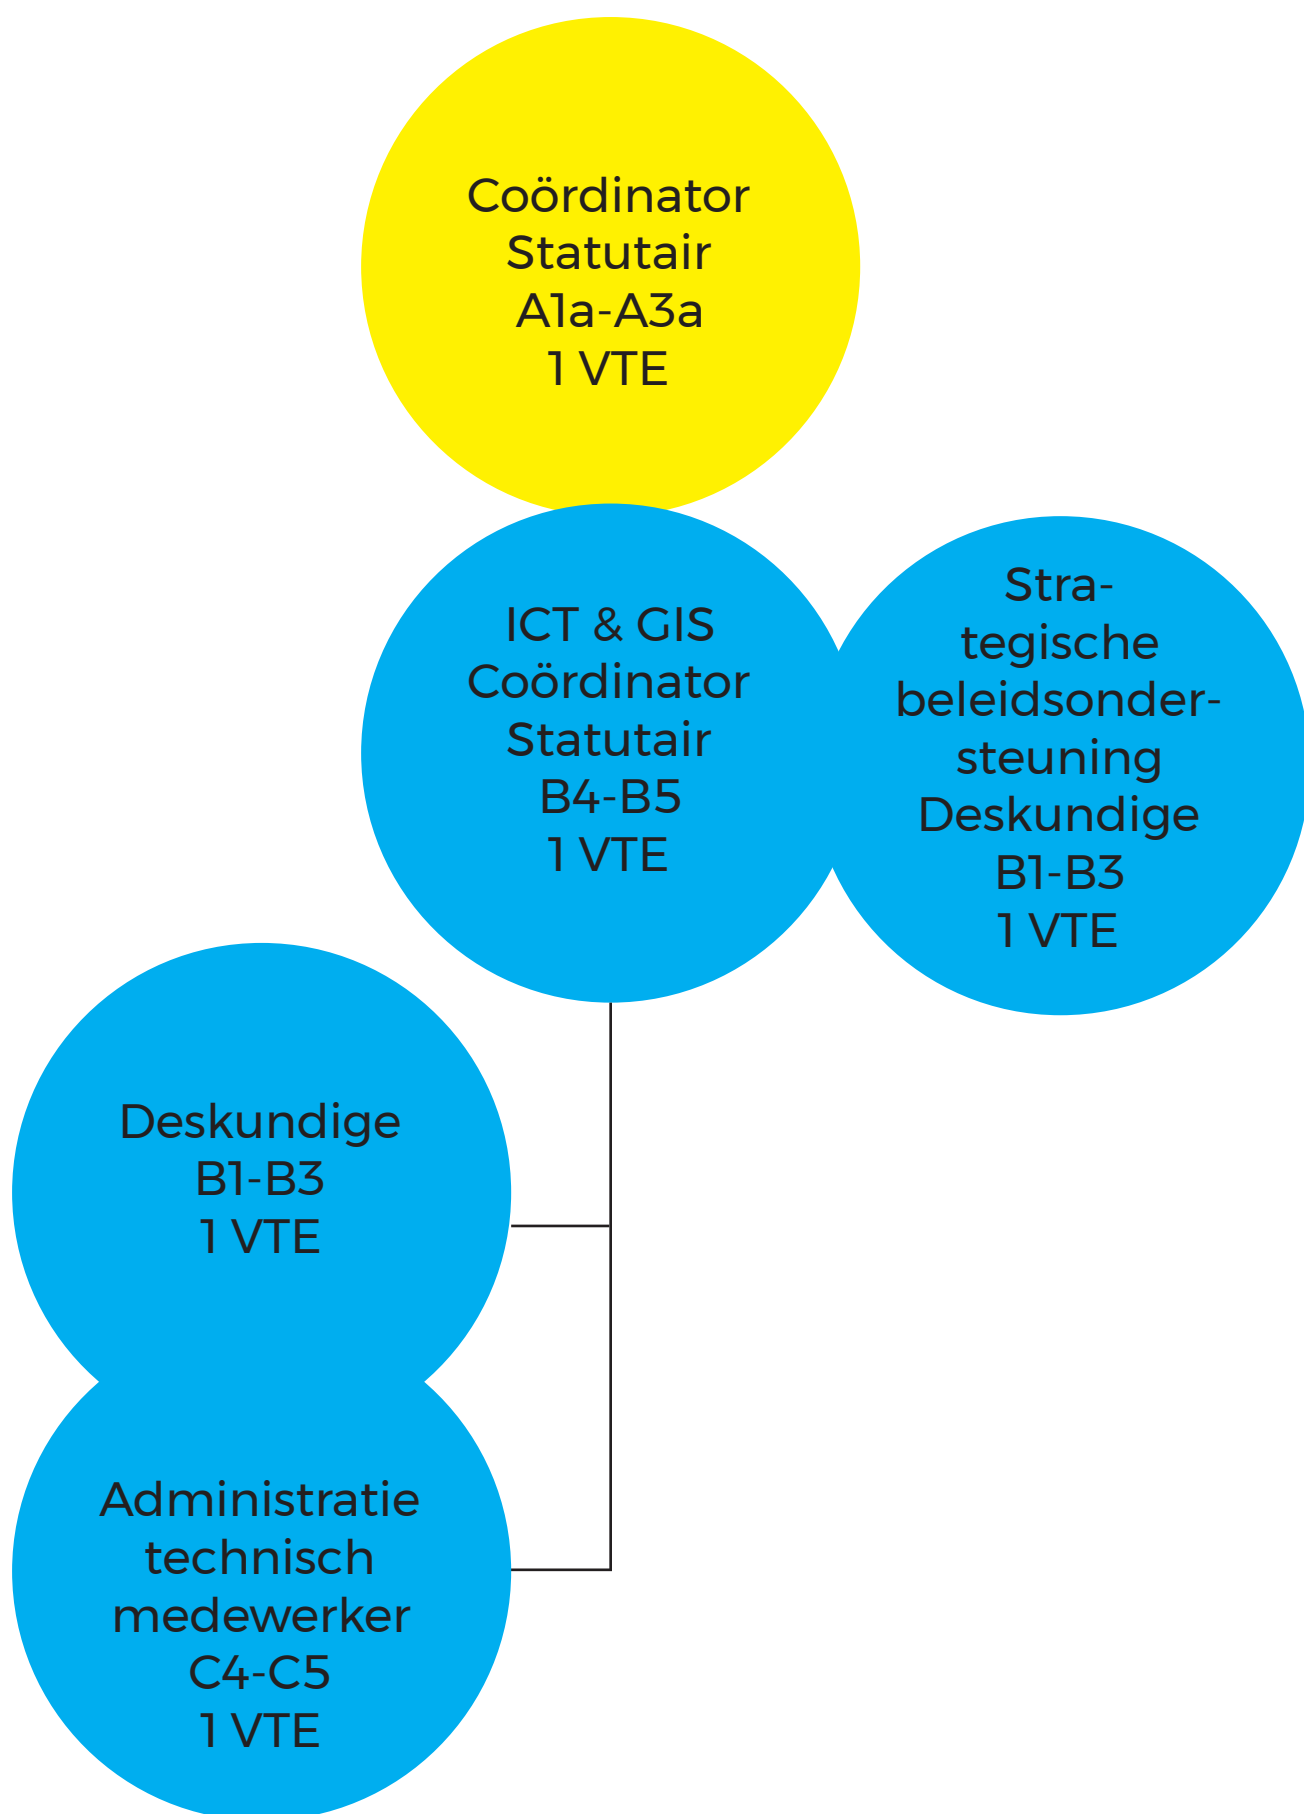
Coördinator
Statutair
A1a-A3a
1 VTE

ICT & GIS
Coördinator
Statutair
B4-B5
1 VTE

Strategische
beleidsondersteuning
Deskundige
B1-B3
1 VTE

Deskundige
B1-B3
1 VTE

Administratie
technisch
medewerker
C4-C5
1 VTE